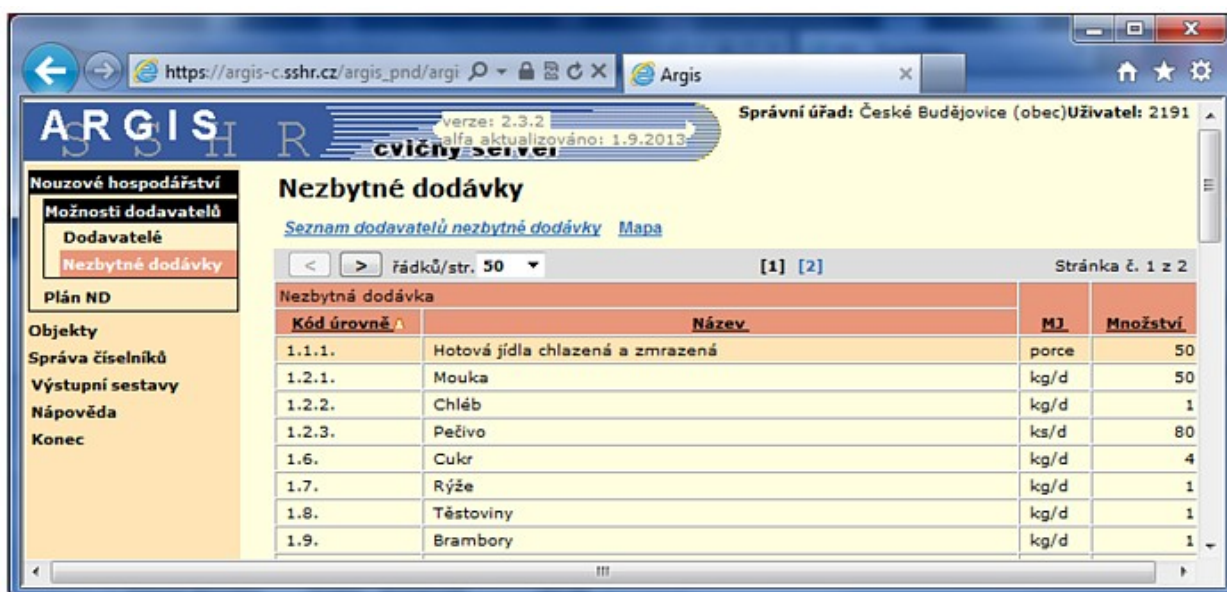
https://argis-c.sshr.cz/argis_pnd/argi
Argis

ARGIS SSHR
verze: 2.3.2
alfa aktualizováno: 1.9.2013
cvičný server
Správní úřad: České Budějovice (obec) Uživatel: 2191

Nouzové hospodářství
Možnosti dodavatelů
Dodavatelé
Nezbytné dodávky
Plán ND
Objekty
Správa číselníků
Výstupní sestavy
Nápověda
Konec

Nezbytné dodávky

Seznam dodavatelů nezbytné dodávky Mapa

< > řádků/str. 50 [1] [2] Stránka č. 1 z 2

| Nezbytná dodávka | | | |
|---|---|---|---|
| Kód úrovně | Název | MJ | Množství |
| 1.1.1. | Hotová jídla chlazená a zmrazená | porce | 50 |
| 1.2.1. | Mouka | kg/d | 50 |
| 1.2.2. | Chléb | kg/d | 1 |
| 1.2.3. | Pečivo | ks/d | 80 |
| 1.6. | Cukr | kg/d | 4 |
| 1.7. | Rýže | kg/d | 1 |
| 1.8. | Těstoviny | kg/d | 1 |
| 1.9. | Brambory | kg/d | 1 |